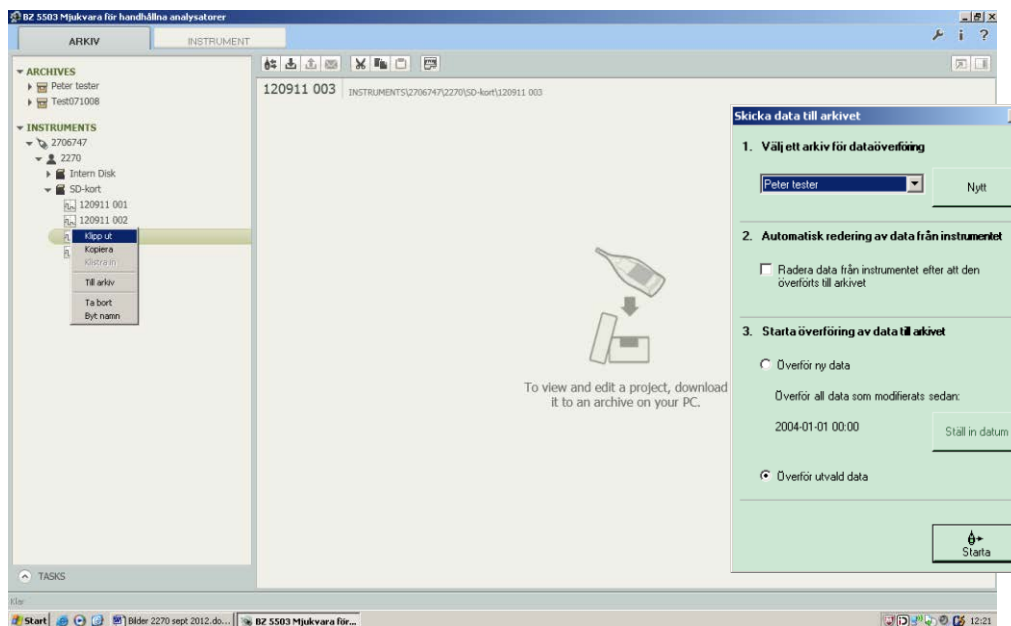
BZ 5503 Mjukvara för handhållna analysatorer

ARKIV
INSTRUMENT

ARCHIVES
Peter tester
Test071008

INSTRUMENTS
2706747
2270
Intern Disk
SD-kort
120911 001
120911 002

Klipp ut
Kopiera
Klistra in
Till arkiv
Ta bort
Byt namn

120911 003 INSTRUMENTS\2706747\2270\SD-kort\120911 003

To view and edit a project, download it to an archive on your PC.

TASKS

Klar

Skicka data till arkivet

1. Välj ett arkiv för dataöverföring

Peter tester
Nytt

2. Automatisk redering av data från instrumentet

Radera data från instrumentet efter att den överförts till arkivet

3. Starta överföring av data till arkivet

Överför ny data

Överför all data som modifierats sedan:

2004-01-01 00:00

Ställ in datum

Överför utvald data

Starta

Start
Bilder 2270 sept 2012.do...
BZ 5503 Mjukvara för...
12:21